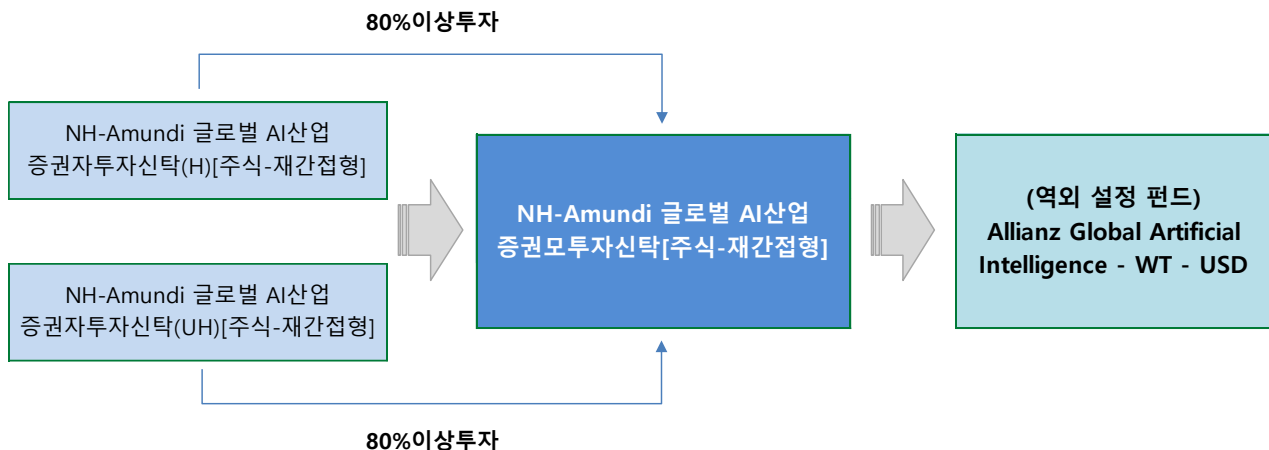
80%이상투자

NH-Amundi 글로벌 AI산업 증권자투자신탁(H)[주식-재간접형]

NH-Amundi 글로벌 AI산업 증권자투자신탁(UH)[주식-재간접형]

NH-Amundi 글로벌 AI산업 증권모투자신탁[주식-재간접형]

(역외 설정 펀드) Allianz Global Artificial Intelligence - WT - USD

80%이상투자